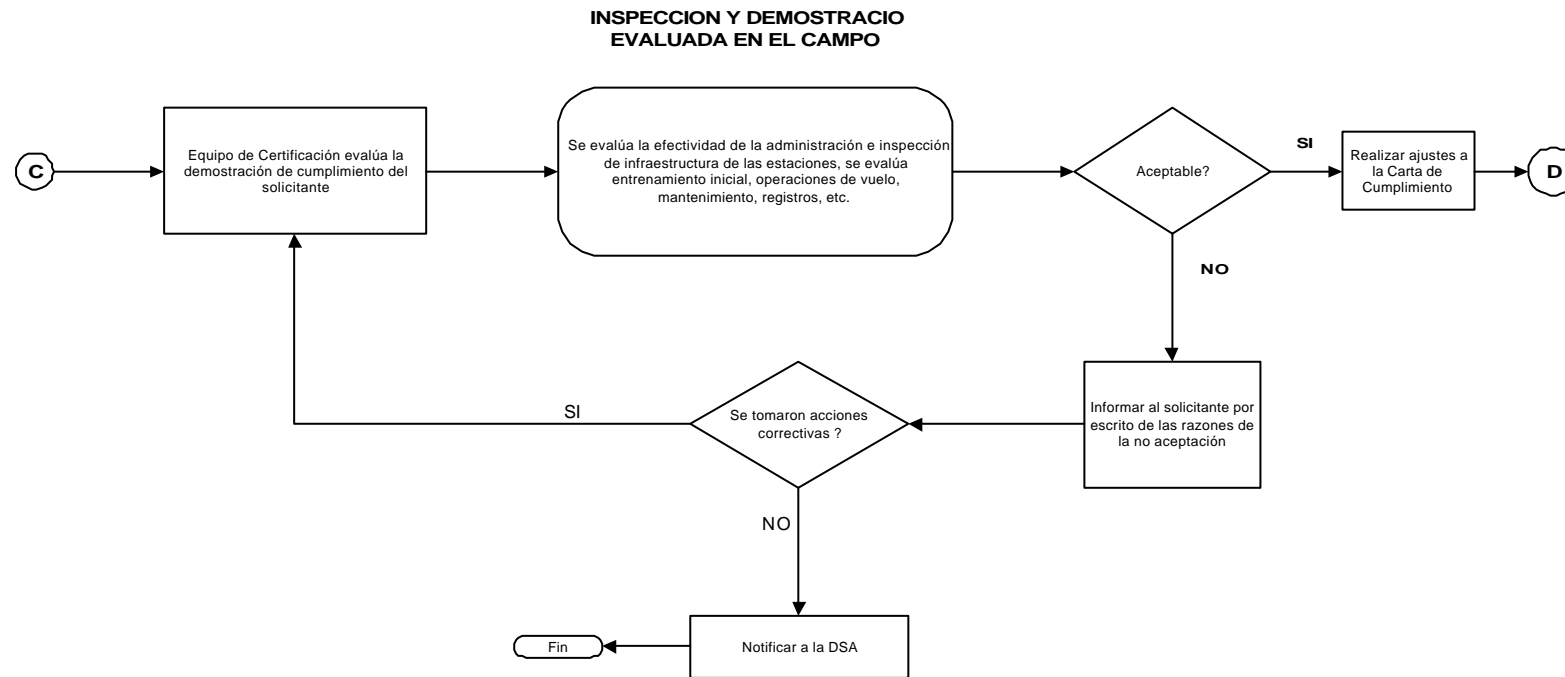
INSPECCION Y DEMOSTRACIO
EVALUADA EN EL CAMPO

C

Equipo de Certificación evalúa la demostración de cumplimiento del solicitante

Se evalúa la efectividad de la administración e inspección de infraestructura de las estaciones, se evalúa entrenamiento inicial, operaciones de vuelo, mantenimiento, registros, etc.

Aceptable?

SI

Realizar ajustes a la Carta de Cumplimiento

D

NO

Informar al solicitante por escrito de las razones de la no aceptación

Se tomaron acciones correctivas ?

SI

NO

Notificar a la DSA

Fin